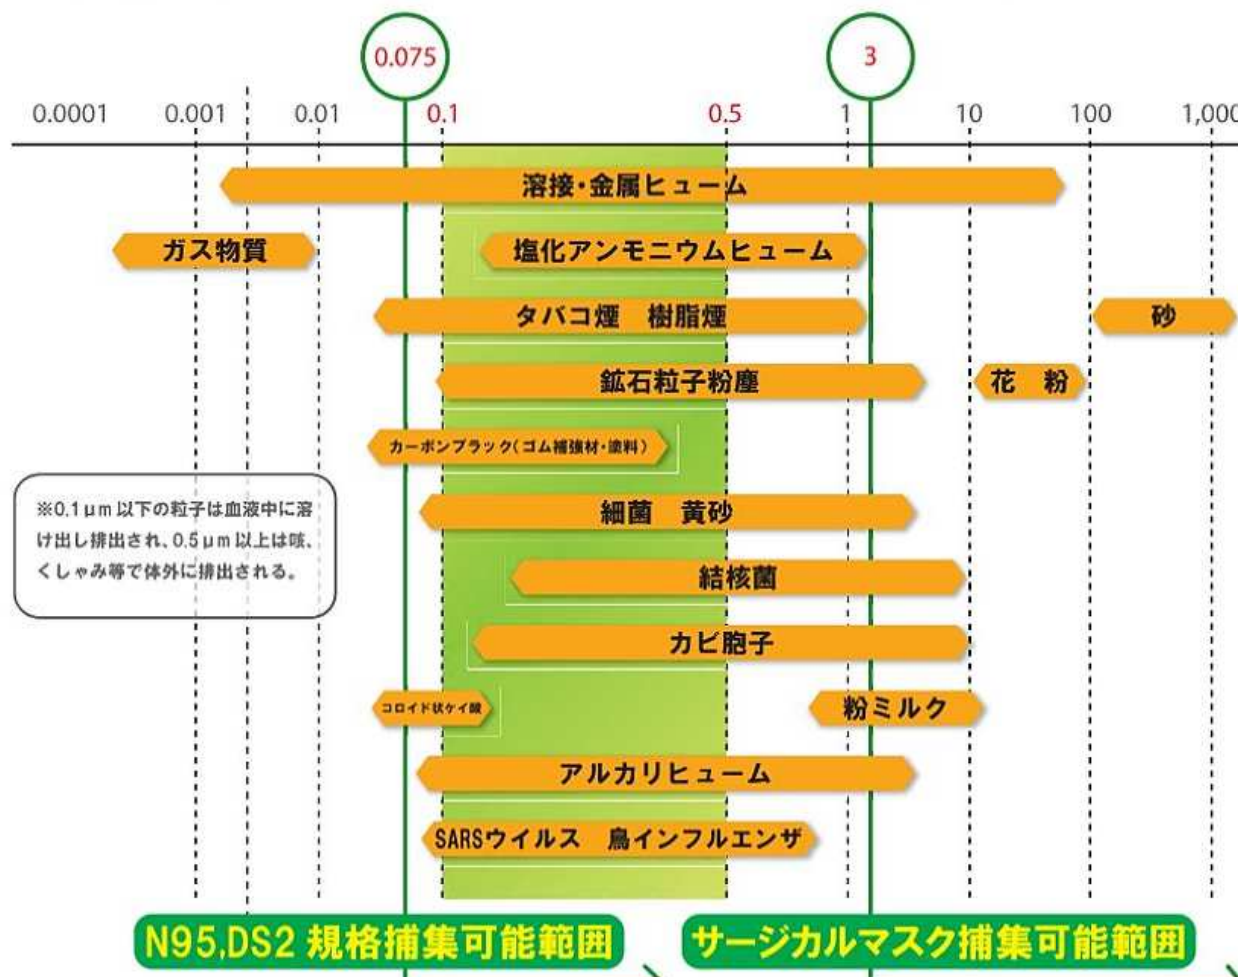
0.075

3

0.0001 0.001 0.01 0.1 0.5 1 10 100 1,000

溶接・金属ヒューム

ガス物質

塩化アンモニウムヒューム

タバコ煙　樹脂煙

砂

鉱石粒子粉塵

花　粉

カーボンブラック(ゴム補強材・塗料)

※0.1µm以下の粒子は血液中に溶け出し排出され、0.5µm以上は咳、くしゃみ等で体外に排出される。

細菌　黄砂

結核菌

カビ胞子

コロイド状ケイ酸

粉ミルク

アルカリヒューム

SARSウイルス　鳥インフルエンザ

N95,DS2 規格捕集可能範囲

サージカルマスク捕集可能範囲